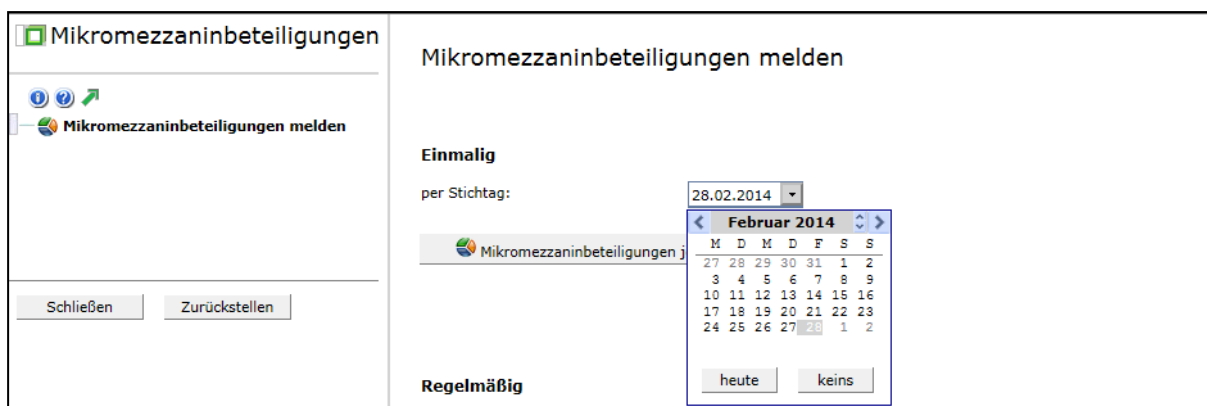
Mikromezzaninbeteiligungen

Mikromezzaninbeteiligungen melden

Schließen Zurückstellen

Mikromezzaninbeteiligungen melden

Einmalig

per Stichtag: 28.02.2014

Februar 2014

| M | D | M | D | F | S | S |
|---|---|---|---|---|---|---|
| 27 | 28 | 29 | 30 | 31 | 1 | 2 |
| 3 | 4 | 5 | 6 | 7 | 8 | 9 |
| 10 | 11 | 12 | 13 | 14 | 15 | 16 |
| 17 | 18 | 19 | 20 | 21 | 22 | 23 |
| 24 | 25 | 26 | 27 | 28 | 1 | 2 |

heute keins

Mikromezzaninbeteiligungen j

Regelmäßig